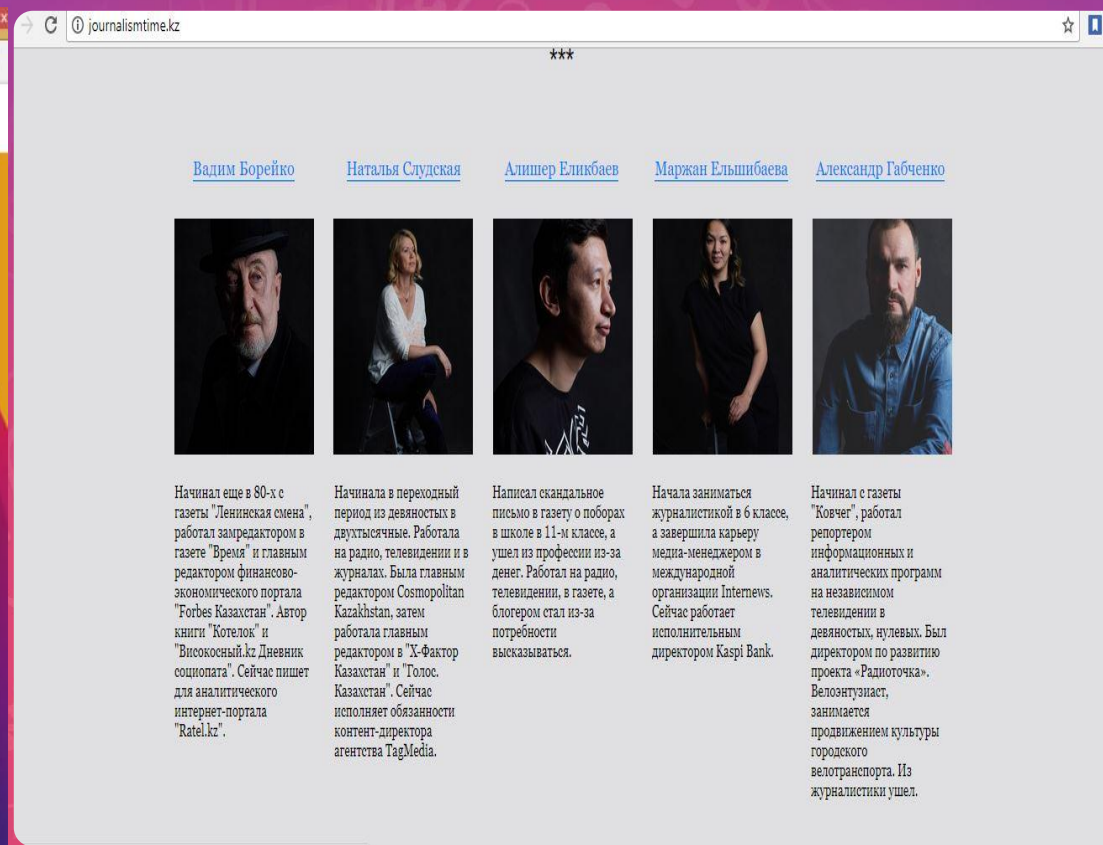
journalismtime.kz

***

Вадим Борейко

Начинал еще в 80-х с газеты "Ленинская смена", работал замредактором в газете "Время" и главным редактором финансово-экономического портала "Forbes Казахстан". Автор книги "Котелок" и "Високосный.kz Дневник социопата". Сейчас пишет для аналитического интернет-портала "Ratel.kz".

Наталья Слудская

Начинала в переходный период из девяностых в двухтысячные. Работала на радио, телевидении и в журналах. Была главным редактором Cosmopolitan Kazakhstan, затем работала главным редактором в "Х-Фактор Казахстан" и "Голос. Казахстан". Сейчас исполняет обязанности контент-директора агентства TagMedia.

Алишер Еликбаев

Написал скандальное письмо в газету о поборах в школе в 11-м классе, а ушел из профессии из-за денег. Работал на радио, телевидении, в газете, а блогером стал из-за потребности высказываться.

Маржан Ельшибаева

Начала заниматься журналистикой в 6 классе, а завершила карьеру медиа-менеджером в международной организации Internews. Сейчас работает исполнительным директором Kaspi Bank.

Александр Габченко

Начинал с газеты "Ковчег", работал репортером информационных и аналитических программ на независимом телевидении в девяностых, нулевых. Был директором по развитию проекта «Радиоточка». Велоэнтузиаст, занимается продвижением культуры городского велотранспорта. Из журналистики ушел.